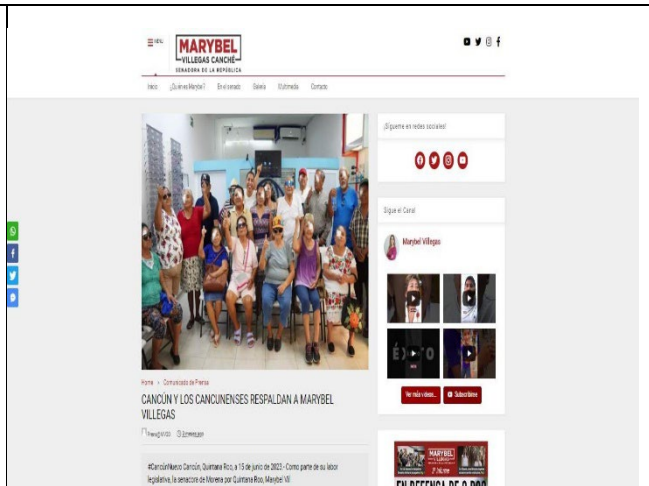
MENU

MARYBEL
VILLEGAS CANCHÉ
SENADORA DE LA REPÚBLICA

Inicio ¿Quién es Marybel? En el senado Galería Multimedia Contacto

Home > Comunicado de Prensa

CANCÚN Y LOS CANCUNENSES RESPALDAN A MARYBEL VILLEGAS

#CancúnNuevo Cancún, Quintana Roo, a 15 de junio de 2023.- Como parte de su labor legislativa, la senadora de Morena por Quintana Roo, Marybel Vil

¡Sígueme en redes sociales!

Sigue el Canal

Marybel Villegas

Ver más vídeos... Subscribe

MARYBEL

EN DEFENSA DE Q.ROO